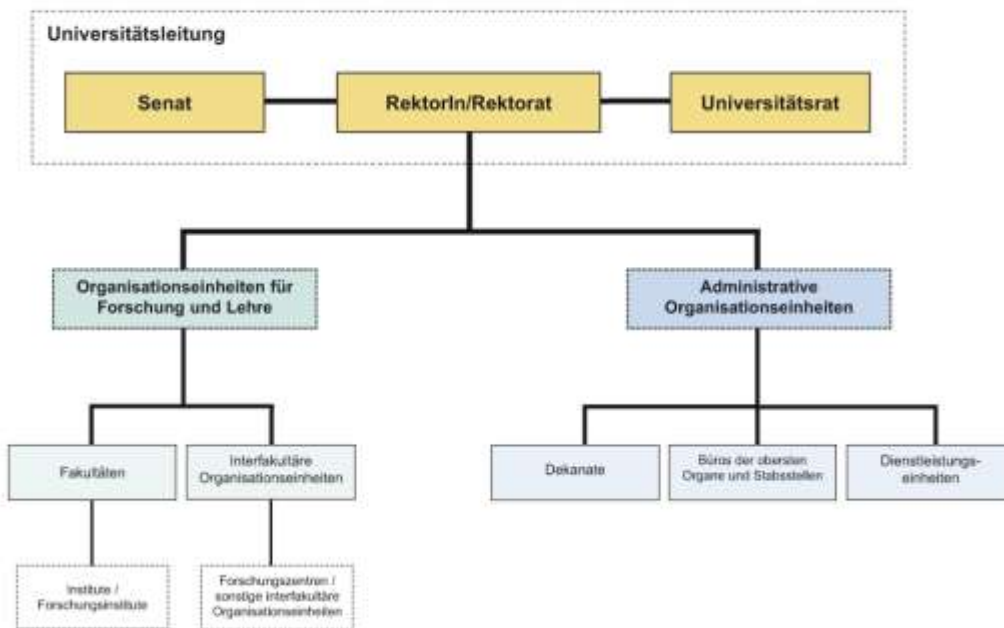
Universitätsleitung

Senat

RektorIn/Rektorat

Universitätsrat

Organisationseinheiten für Forschung und Lehre

Administrative Organisationseinheiten

Fakultäten

Interfakultäre Organisationseinheiten

Dekanate

Büros der obersten Organe und Stabsstellen

Dienstleistungseinheiten

Institute / Forschungsinstitute

Forschungszentren / sonstige interfakultäre Organisationseinheiten